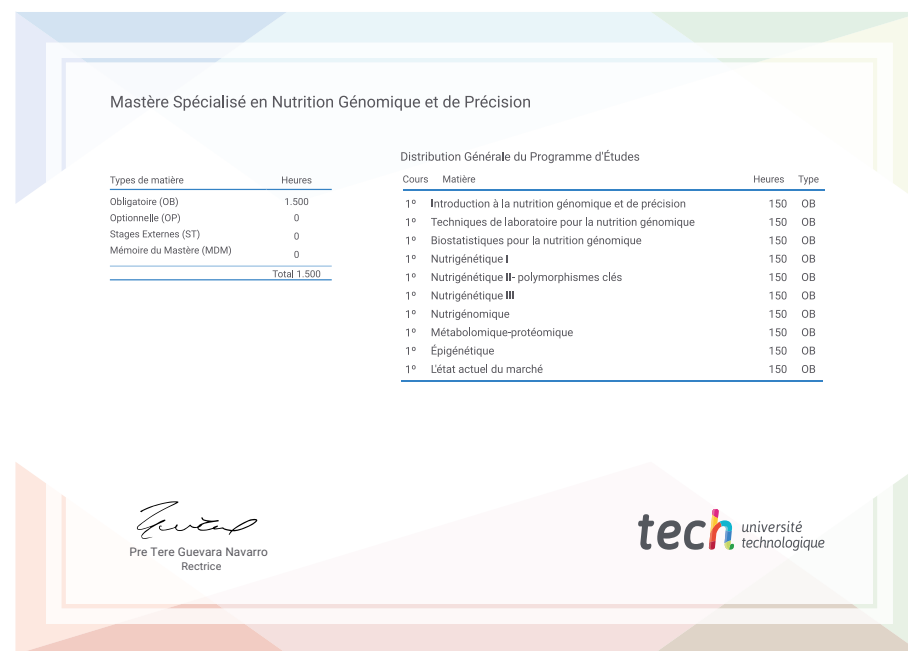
Mastère Spécialisé en Nutrition Génomique et de Précision

| Types de matière | Heures |
|---|---|
| Obligatoire (OB) | 1.500 |
| Optionnelle (OP) | 0 |
| Stages Externes (ST) | 0 |
| Mémoire du Mastère (MDM) | 0 |
| | Total 1.500 |

Distribution Générale du Programme d'Études

| Cours | Matière | Heures | Type |
|---|---|---|---|
| 1º | Introduction à la nutrition génomique et de précision | 150 | OB |
| 1º | Techniques de laboratoire pour la nutrition génomique | 150 | OB |
| 1º | Biostatistiques pour la nutrition génomique | 150 | OB |
| 1º | Nutrigénétique I | 150 | OB |
| 1º | Nutrigénétique II- polymorphismes clés | 150 | OB |
| 1º | Nutrigénétique III | 150 | OB |
| 1º | Nutrigénomique | 150 | OB |
| 1º | Métabolomique-protéomique | 150 | OB |
| 1º | Épigénétique | 150 | OB |
| 1º | L'état actuel du marché | 150 | OB |

Pre Tere Guevara Navarro
Rectrice

tech université technologique